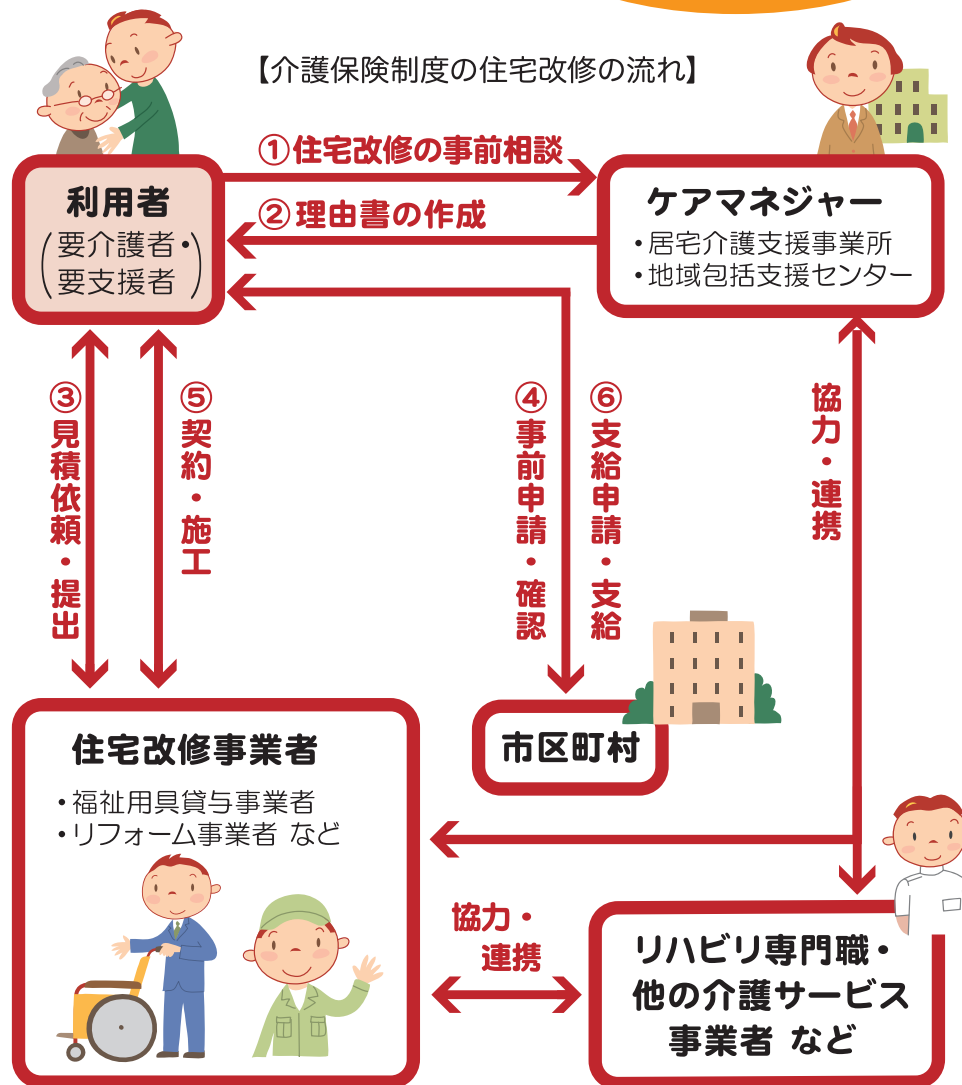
【介護保険制度の住宅改修の流れ】

①住宅改修の事前相談

②理由書の作成

利用者
(要介護者・要支援者)

ケアマネジャー
・居宅介護支援事業所
・地域包括支援センター

③見積依頼・提出

⑤契約・施工

④事前申請・確認

⑥支給申請・支給

協力・連携

市区町村

住宅改修事業者
・福祉用具貸与事業者
・リフォーム事業者 など

協力・連携

リハビリ専門職・
他の介護サービス
事業者 など